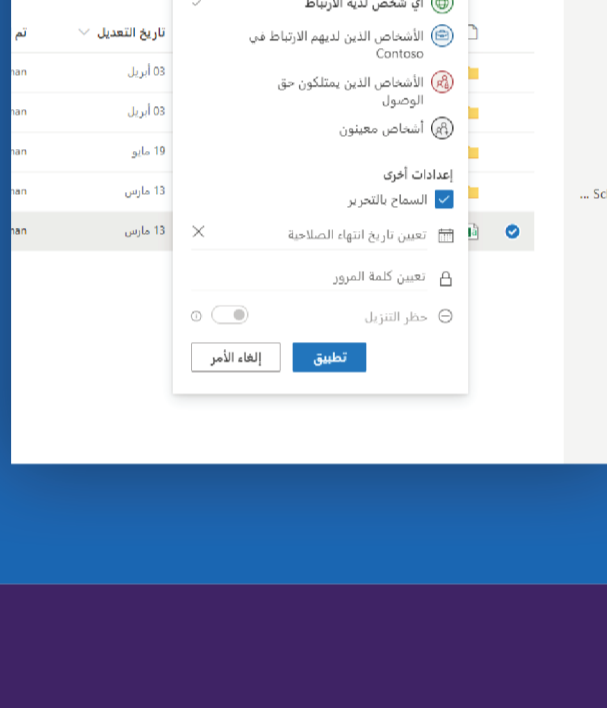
أي شخص لديه الارتباط

الأشخاص الذين لديهم الارتباط في Contoso

الأشخاص الذين يمتلكون حق الوصول

أشخاص معينون

إعدادات أخرى

السماح بالتحرير

تعيين تاريخ انتهاء الصلاحية

تعيين كلمة المرور

حظر التنزيل

تطبيق

إلغاء الأمر

تم

تاريخ التعديل

03 أبريل

03 أبريل

19 مايو

13 مارس

13 مارس

han

han

han

han

han

... So